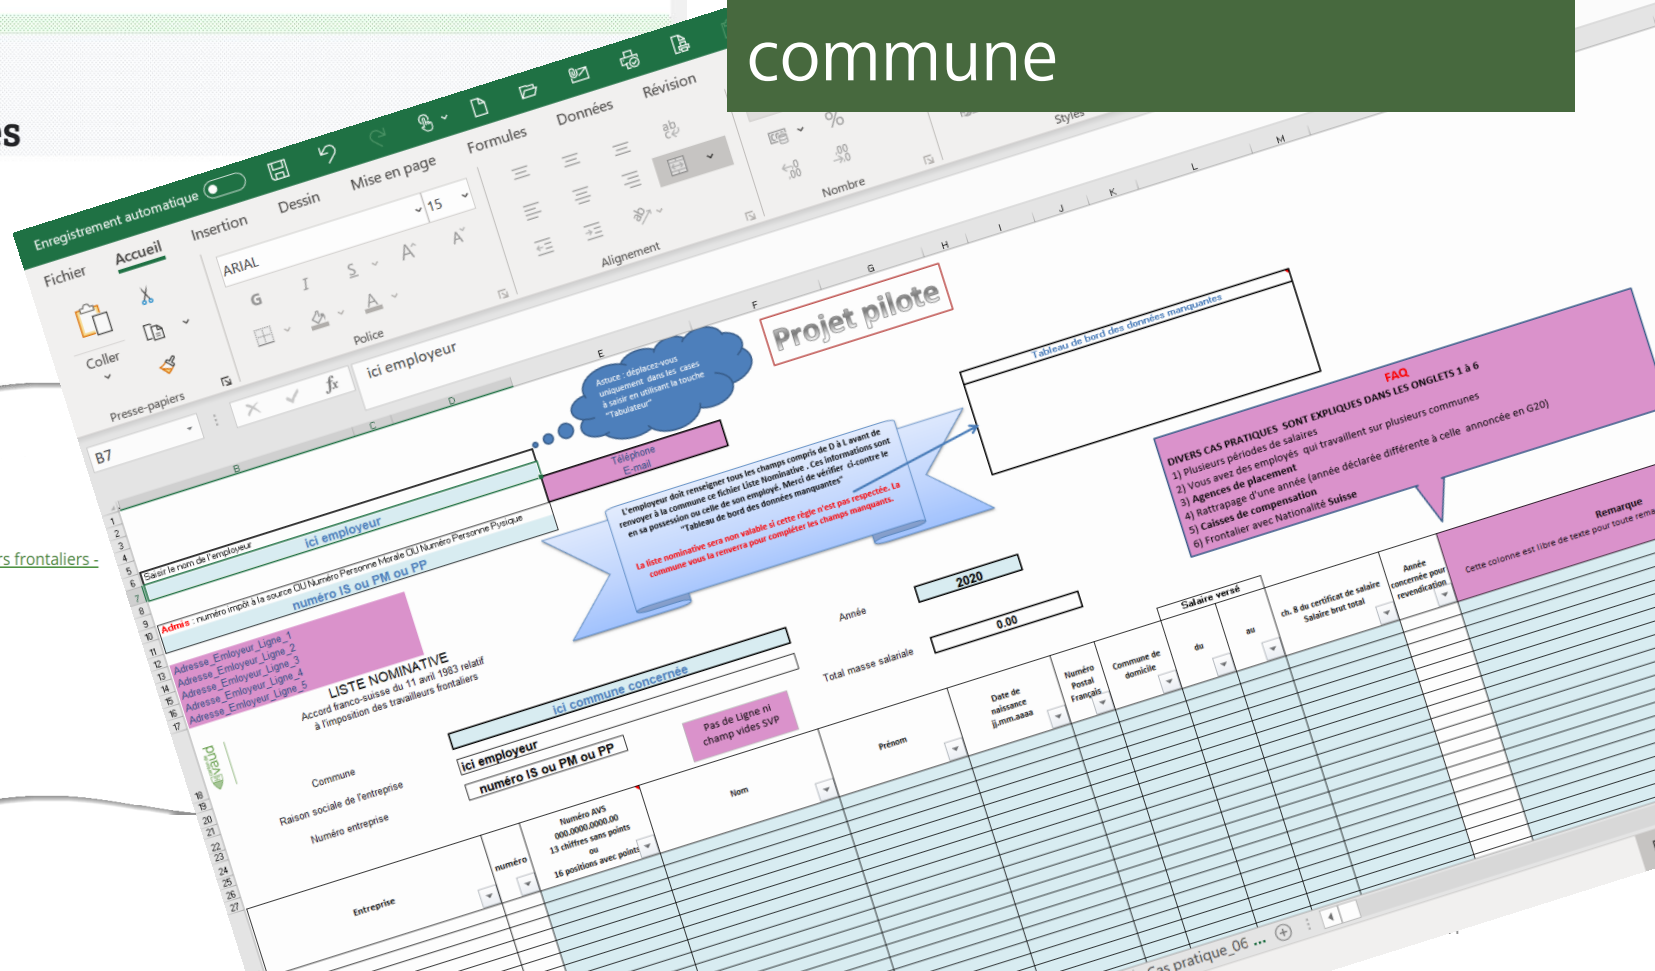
commune

es

rs frontaliers -

Enregistrement automatique

Fichier Accueil Insertion Dessin Mise en page Formules Données Révision

Coller

Presse-papiers

ARIAL 15

G I S A A

Police

Alignement

Nombre

Styles

B7

ici employeur

Projet pilote

Tableau de bord des données manquantes

Astuce : déplacez-vous uniquement dans les cases à saisir en utilisant la touche "Tabulateur"

Téléphone
E-mail

L'employeur doit renseigner tous les champs compris de D à L avant de renvoyer à la commune ce fichier Liste Nominative . Ces informations sont en sa possession ou celle de son employé. Merci de vérifier ci-contre le "Tableau de bord des données manquantes"

La liste nominative sera non valable si cette règle n'est pas respectée. La commune vous la renverra pour compléter les champs manquants.

FAQ
DIVERS CAS PRATIQUES SONT EXPLIQUES DANS LES ONGLETS 1 à 6
1) Plusieurs périodes de salaires
2) Vous avez des employés qui travaillent sur plusieurs communes
3) Agences de placement
4) Rattrapage d'une année (année déclarée différente à celle annoncée en G20)
5) Caisses de compensation
6) Frontalier avec Nationalité Suisse

Saisir le nom de l'employeur

ici employeur

Admis : numéro impôt à la source OU Numéro Personne Morale OU Numéro Personne Pysique

numéro IS ou PM ou PP

Adresse_Employeur_Ligne_1
Adresse_Employeur_Ligne_2
Adresse_Employeur_Ligne_3
Adresse_Employeur_Ligne_4
Adresse_Employeur_Ligne_5

LISTE NOMINATIVE
Accord franco-suisse du 11 avril 1983 relatif à l'imposition des travailleurs frontaliers

ici commune concernée

Année 2020

Total masse salariale 0.00

Pas de Ligne ni champ vides SVP

Commune

Raison sociale de l'entreprise ici employeur

Numéro entreprise numéro IS ou PM ou PP

Entreprise

numéro

Numéro AVS 000.0000.0000.00 13 chiffres sans points ou 16 positions avec points

Nom

Prénom

Date de naissance jj.mm.aaaa

Numéro Postal Français

Commune de domicile

Salaire versé

du

au

ch. 8 du certificat de salaire Salaire brut total

Année concernée pour revendication

Remarque

Cette colonne est libre de texte pour toute remarque

Cas pratique_06 ...